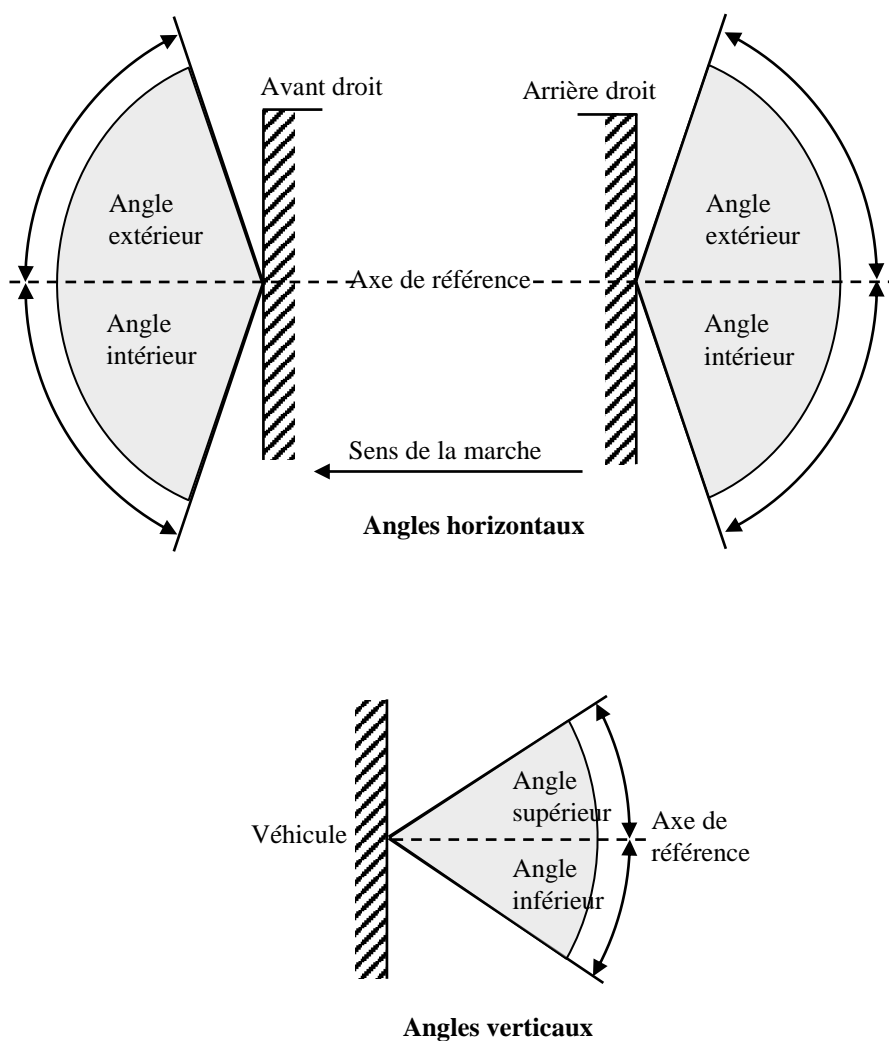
Avant droit

Arrière droit

Angle extérieur

Angle extérieur

Axe de référence

Angle intérieur

Angle intérieur

Sens de la marche

**Angles horizontaux**

Angle supérieur

Véhicule

Axe de référence

Angle inférieur

**Angles verticaux**